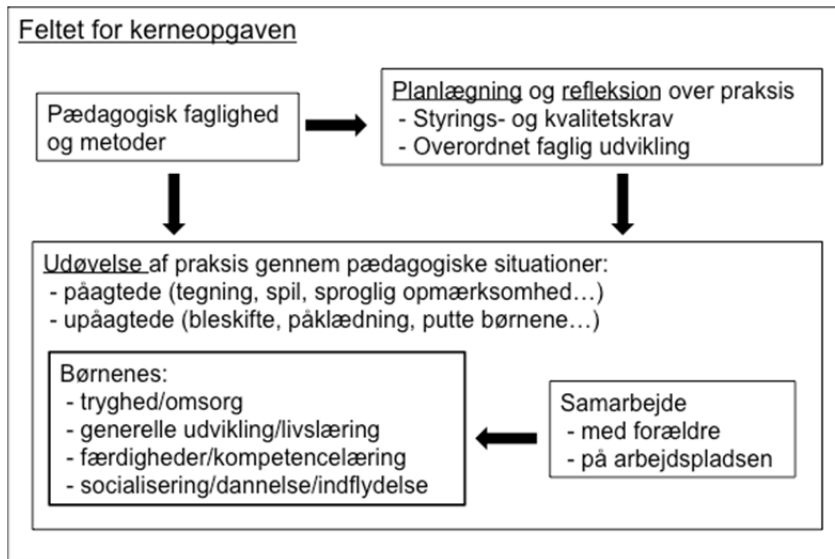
Feltet for kerneopgaven

Pædagogisk faglighed og metoder

Planlægning og refleksion over praksis
- Styrings- og kvalitetskrav
- Overordnet faglig udvikling

Udøvelse af praksis gennem pædagogiske situationer:
- påagtede (tegning, spil, sproglig opmærksomhed…)
- upåagtede (bleskifte, påklædning, putte børnene…)

Børnenes:
- tryghed/omsorg
- generelle udvikling/livslæring
- færdigheder/kompetencelæring
- socialisering/dannelse/indflydelse

Samarbejde
- med forældre
- på arbejdspladsen